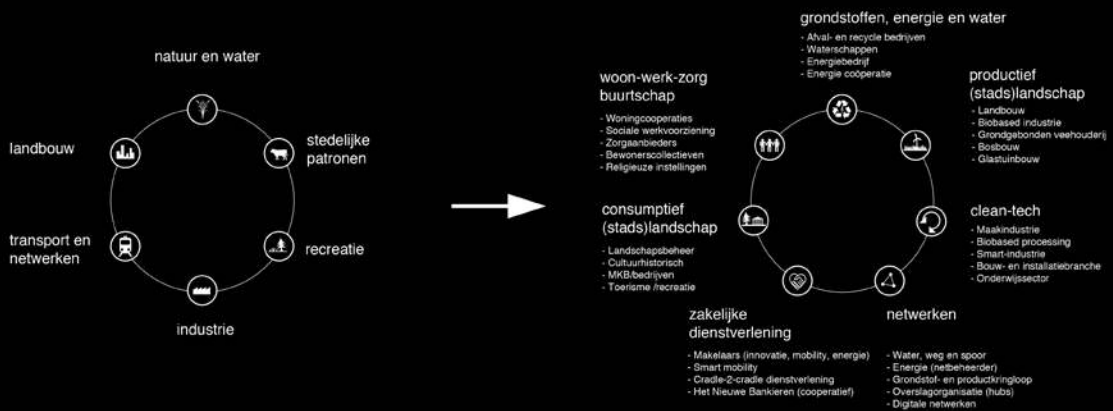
natuur en water

landbouw

stedelijke patronen

transport en netwerken

recreatie

industrie

grondstoffen, energie en water
- Afval- en recycle bedrijven
- Waterschappen
- Energiebedrijf
- Energie coöperatie

woon-werk-zorg buurtschap
- Woningcooperaties
- Sociale werkvoorziening
- Zorgaanbieders
- Bewonerscollectieven
- Religieuze instellingen

productief (stads)landschap
- Landbouw
- Biobased industrie
- Grondgebonden veehouderij
- Bosbouw
- Glastuinbouw

consumptief (stads)landschap
- Landschapsbeheer
- Cultuurhistorisch
- MKB/bedrijven
- Toerisme /recreatie

clean-tech
- Maakindustrie
- Biobased processing
- Smart-industrie
- Bouw- en installatiebranche
- Onderwijssector

zakelijke dienstverlening
- Makelaars (innovatie, mobility, energie)
- Smart mobility
- Cradle-2-cradle dienstverlening
- Het Nieuwe Bankieren (cooperatief)

netwerken
- Water, weg en spoor
- Energie (netbeheerder)
- Grondstof- en productkringloop
- Overslagorganisatie (hubs)
- Digitale netwerken